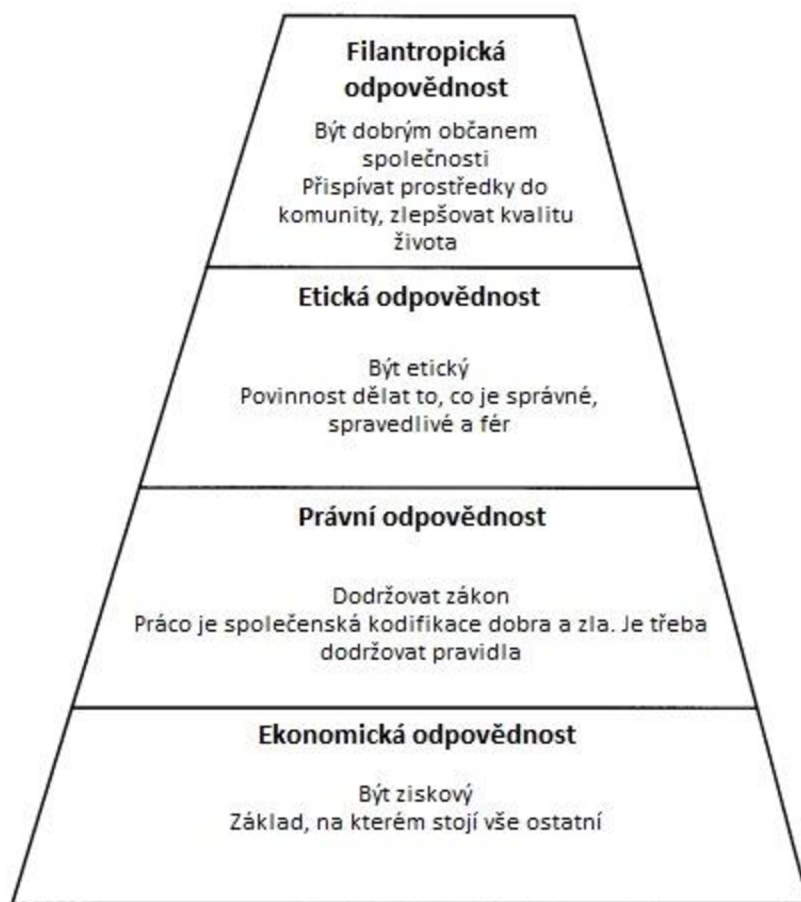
Filantropická odpovědnost

Být dobrým občanem společnosti
Přispívat prostředky do komunity, zlepšovat kvalitu života

Etická odpovědnost

Být etický
Povinnost dělat to, co je správné, spravedlivé a fér

Právní odpovědnost

Dodržovat zákon
Práco je společenská kodifikace dobra a zla. Je třeba dodržovat pravidla

Ekonomická odpovědnost

Být ziskový
Základ, na kterém stojí vše ostatní